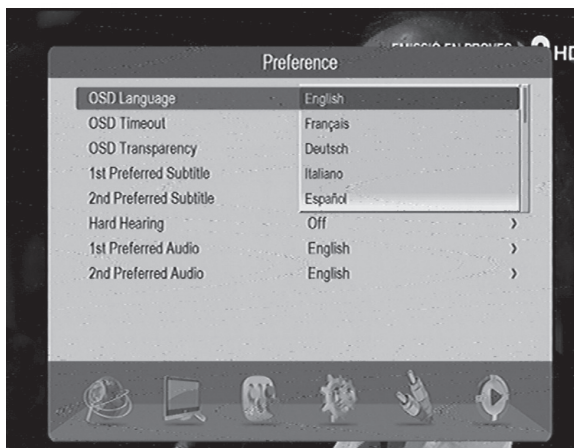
EMISSIÓ EN PROVES HD

Preference

OSD Language
OSD Timeout
OSD Transparency
1st Preferred Subtitle
2nd Preferred Subtitle
Hard Hearing
1st Preferred Audio
2nd Preferred Audio

English
Français
Deutsch
Italiano
Español

Off ›
English ›
English ›